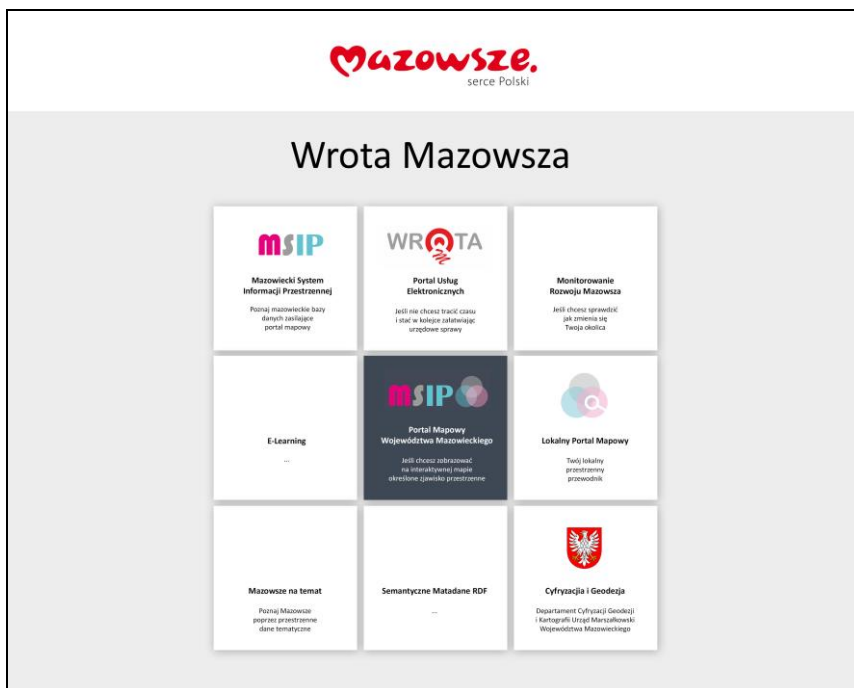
Mazowsze.
serce Polski

Wrota Mazowsza

MSIP

Mazowiecki System Informacji Przestrzennej

Poznaj mazowieckie bazy danych zasilające portal mapowy

WROTA

Portal Usług Elektronicznych

Jeśli nie chcesz tracić czasu i stać w kolejce załatwiając urzędowe sprawy

Monitorowanie Rozwoju Mazowsza

Jeśli chcesz sprawdzić jak zmienia się Twoja okolica

E-Learning

...

MSIP

Portal Mapowy Województwa Mazowieckiego

Jeśli chcesz zobrazować na interaktywnej mapie określone zjawisko przestrzenne

Lokalny Portal Mapowy

Twój lokalny przestrzenny przewodnik

Mazowsze na temat

Poznaj Mazowsze poprzez przestrzenne dane tematyczne

Semantyczne Matadane RDF

...

Cyfryzacja i Geodezja

Departament Cyfryzacji Geodezji i Kartografii Urząd Marszałkowski Województwa Mazowieckiego